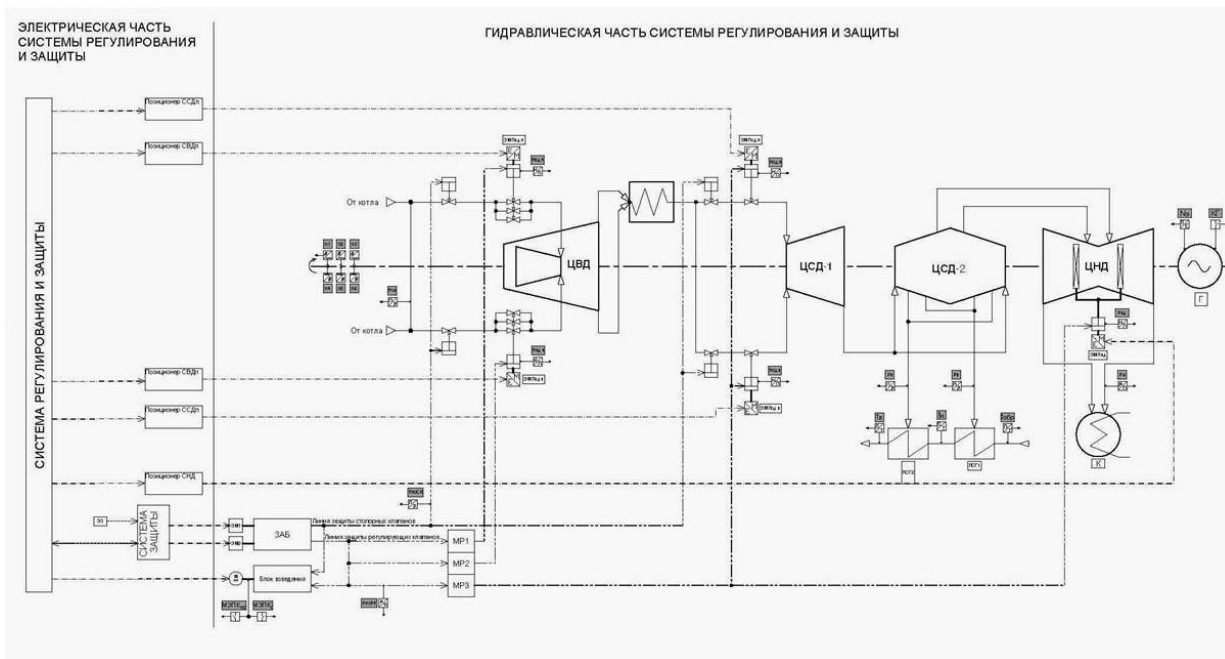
ЭЛЕКТРИЧЕСКАЯ ЧАСТЬ СИСТЕМЫ РЕГУЛИРОВАНИЯ И ЗАЩИТЫ

ГИДРАВЛИЧЕСКАЯ ЧАСТЬ СИСТЕМЫ РЕГУЛИРОВАНИЯ И ЗАЩИТЫ

СИСТЕМА РЕГУЛИРОВАНИЯ И ЗАЩИТЫ

Позиционер ССДл

Позиционер СВДл

Позиционер СВДп

Позиционер ССДп

Позиционер СНД

СИСТЕМА ЗАЩИТЫ

ЗАБ

Блок взведения

Линия защиты стопорных клапанов

Линия защиты регулирующих клапанов

МР1

МР2

МР3

От котла

От котла

ЦВД

ЦСД-1

ЦСД-2

ЦНД

Г

К

ПСГ2

ПСГ1